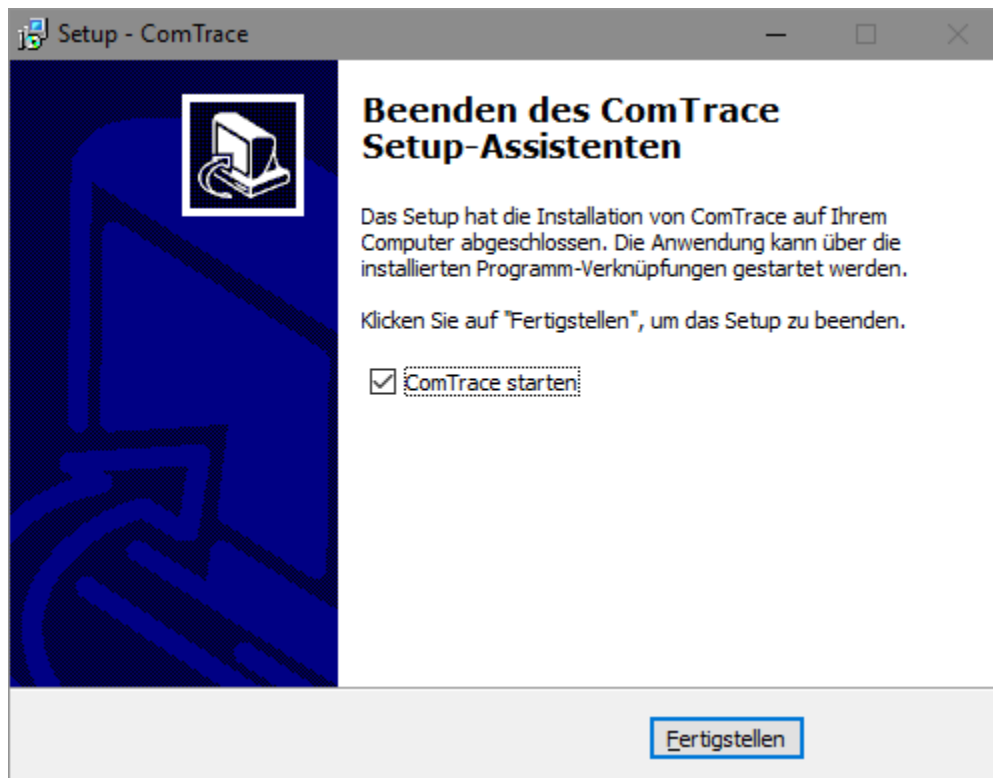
Setup - ComTrace

Beenden des ComTrace Setup-Assistenten

Das Setup hat die Installation von ComTrace auf Ihrem Computer abgeschlossen. Die Anwendung kann über die installierten Programm-Verknüpfungen gestartet werden.

Klicken Sie auf "Fertigstellen", um das Setup zu beenden.

☑ ComTrace starten

Fertigstellen